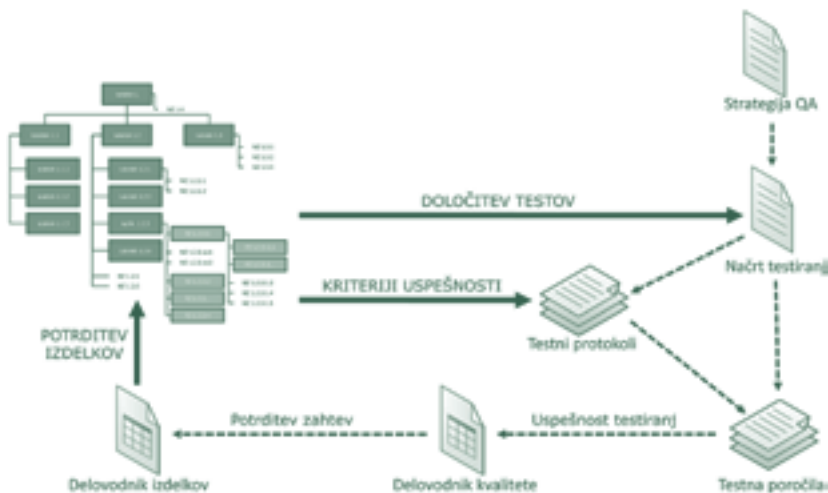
Strategija QA

DOLOČITEV TESTOV

Načrt testiranj

KRITERIJI USPEŠNOSTI

Testni protokoli

POTRDITEV IZDELKOV

Potrditev zahtev

Uspešnost testiranj

Delovodnik izdelkov

Delovodnik kvalitete

Testna poročila